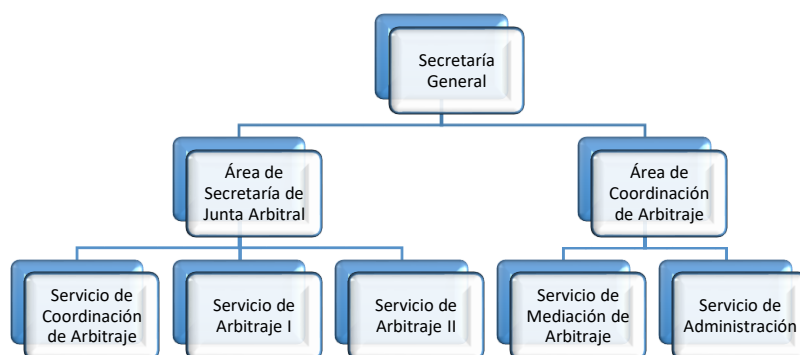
Secretaría General

Área de Secretaría de Junta Arbitral

Área de Coordinación de Arbitraje

Servicio de Coordinación de Arbitraje

Servicio de Arbitraje I

Servicio de Arbitraje II

Servicio de Mediación de Arbitraje

Servicio de Administración